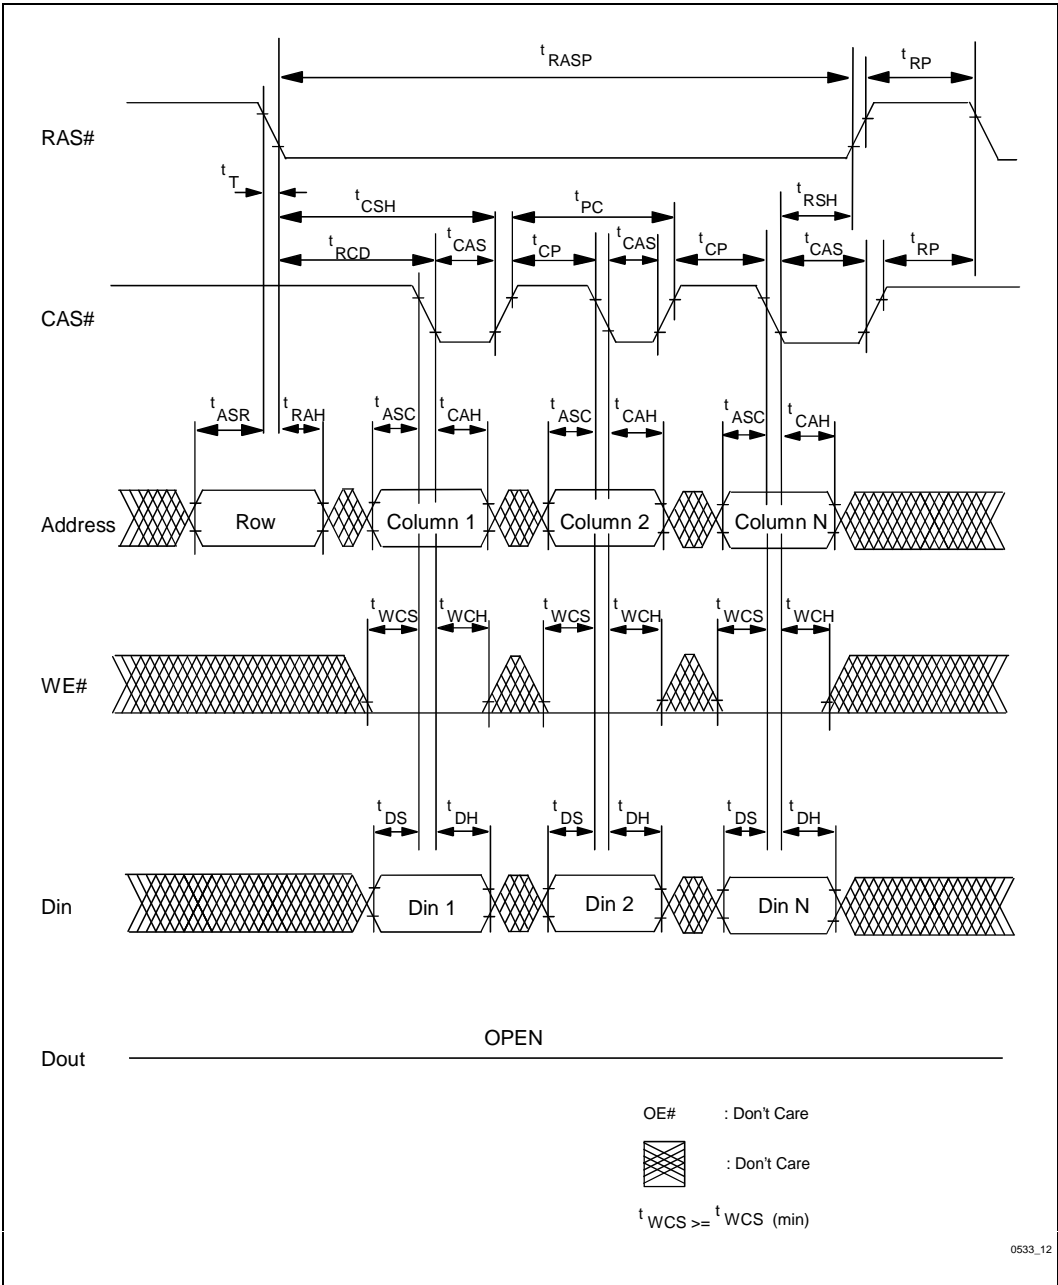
$t_{RASP}$

$t_{RP}$

RAS#

$t_T$

$t_{CSH}$

$t_{PC}$

$t_{RSH}$

$t_{RCD}$

$t_{CAS}$

$t_{CP}$

$t_{CAS}$

$t_{CP}$

$t_{CAS}$

$t_{RP}$

CAS#

$t_{ASR}$

$t_{RAH}$

$t_{ASC}$

$t_{CAH}$

$t_{ASC}$

$t_{CAH}$

$t_{ASC}$

$t_{CAH}$

Address

Row

Column 1

Column 2

Column N

$t_{WCS}$

$t_{WCH}$

$t_{WCS}$

$t_{WCH}$

$t_{WCS}$

$t_{WCH}$

WE#

$t_{DS}$

$t_{DH}$

$t_{DS}$

$t_{DH}$

$t_{DS}$

$t_{DH}$

Din

Din 1

Din 2

Din N

OPEN

Dout

OE# : Don't Care

: Don't Care

$t_{WCS} >= t_{WCS}$ (min)

0533_12